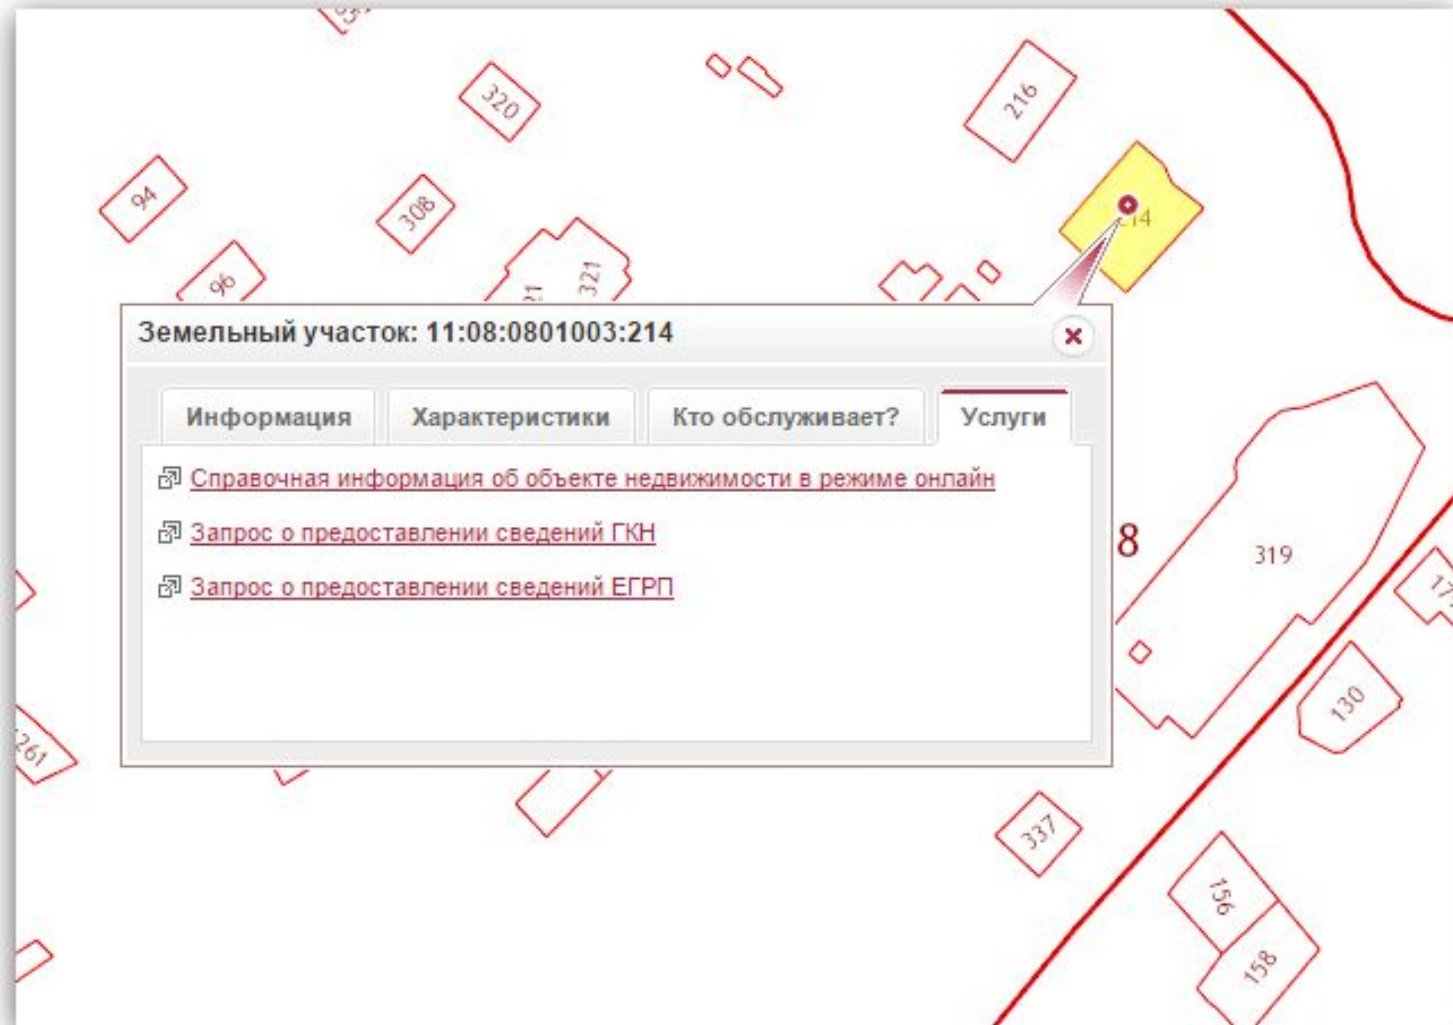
320
216
94
308
96
21
321
214

Земельный участок: 11:08:0801003:214

Информация
Характеристики
Кто обслуживает?
Услуги

Справочная информация об объекте недвижимости в режиме онлайн

Запрос о предоставлении сведений ГКН

Запрос о предоставлении сведений ЕГРП

8
319
130
261
337
156
158